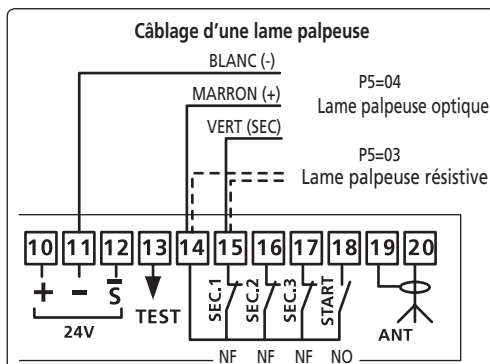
Câblage d'une lame palpeuse

BLANC (-)

MARRON (+)

VERT (SEC)

P5=04
Lame palpeuse optique

P5=03
Lame palpeuse résistive

10 11 12 13 14 15 16 17 18 19 20

+ - S

24V

TEST

SEC.1 SEC.2 SEC.3 START

ANT

NF NF NF NO